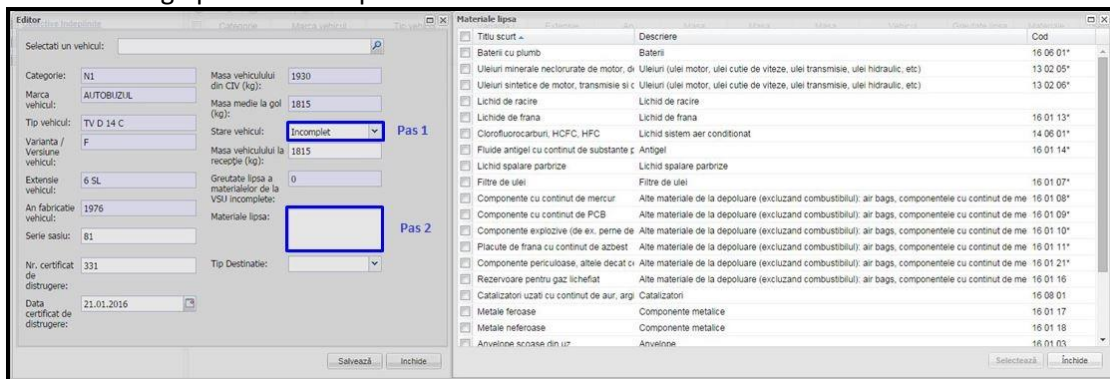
Editor

Selectati un vehicul:

Categorie: N1
Marca vehicul: AUTOBUZUL
Tip vehicul: TV D 14 C
Varianta / Versiune vehicul: F
Extensie vehicul: 6 SL
An fabricatie vehicul: 1976
Serie sasiu: 81
Nr. certificat de distrugere: 331
Data certificat de distrugere: 21.01.2016

Masa vehiculului din CIV (kg): 1930
Masa medie la gol (kg): 1815
Stare vehicul: Incomplet
Masa vehiculului la receptie (kg): 1815
Greutate lipsa a materialelor de la VSU incomplete: 0
Materiale lipsa:
Tip Destinatie:

Pas 1
Pas 2

Salvează Inchide

Materiale lipsa

| Titlu scurt | Descriere | Cod |
|---|---|---|
| Baterii cu plumb | Baterii | 16 06 01* |
| Uleiuri minerale neclorurate de motor, de | Uleiuri (ulei motor, ulei cutie de viteze, ulei transmisie, ulei hidraulic, etc) | 13 02 05* |
| Uleiuri sintetice de motor, transmisie si c | Uleiuri (ulei motor, ulei cutie de viteze, ulei transmisie, ulei hidraulic, etc) | 13 02 06* |
| Lichid de racire | Lichid de racire | |
| Lichide de frana | Lichid de frana | 16 01 13* |
| Clorofluorocarburi, HCFC, HFC | Lichid sistem aer conditionat | 14 06 01* |
| Fluide antigel cu continut de substante p | Antigel | 16 01 14* |
| Lichid spalare parbrize | Lichid spalare parbrize | |
| Filtre de ulei | Filtre de ulei | 16 01 07* |
| Componente cu continut de mercur | Alte materiale de la depoluare (excluzand combustibilul): air bags, componentele cu continut de me | 16 01 08* |
| Componente cu continut de PCB | Alte materiale de la depoluare (excluzand combustibilul): air bags, componentele cu continut de me | 16 01 09* |
| Componente explozive (de ex. perne de | Alte materiale de la depoluare (excluzand combustibilul): air bags, componentele cu continut de me | 16 01 10* |
| Placute de frana cu continut de azbest | Alte materiale de la depoluare (excluzand combustibilul): air bags, componentele cu continut de me | 16 01 11* |
| Componente periculoase, altele decat ce | Alte materiale de la depoluare (excluzand combustibilul): air bags, componentele cu continut de me | 16 01 21* |
| Rezervoare pentru gaz lichefiat | Alte materiale de la depoluare (excluzand combustibilul): air bags, componentele cu continut de me | 16 01 16 |
| Catalizatori uzati cu continut de aur, arg | Catalizatori | 16 08 01 |
| Metale feroase | Componente metalice | 16 01 17 |
| Metale neferoase | Componente metalice | 16 01 18 |
| Anvelope scoase din uz | Anvelope | 16 01 03 |

Selectează Închide